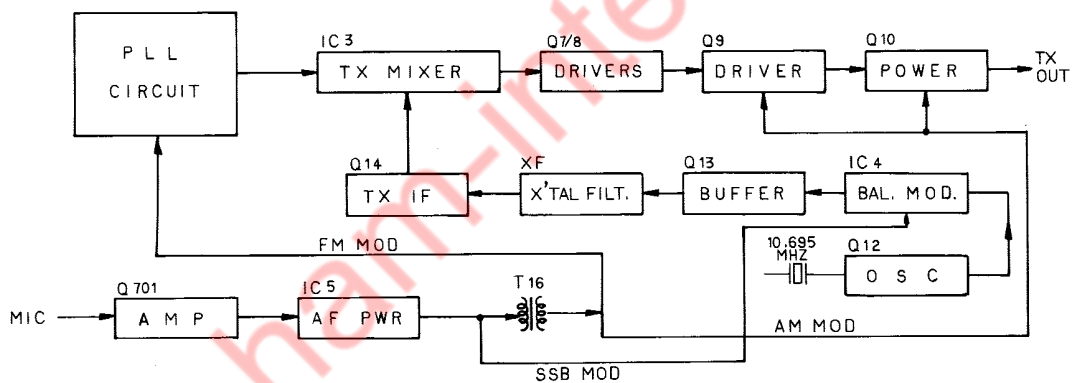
PLL CIRCUIT

IC 3
TX MIXER

Q7/8
DRIVERS

Q9
DRIVER

Q10
POWER

TX OUT

Q14
TX IF

XF
X'TAL FILT.

Q13
BUFFER

IC 4
BAL. MOD.

FM MOD

10.695 MHZ

Q12
OSC

MIC

Q 701
AMP

IC 5
AF PWR

T 16

AM MOD

SSB MOD

ham-inte